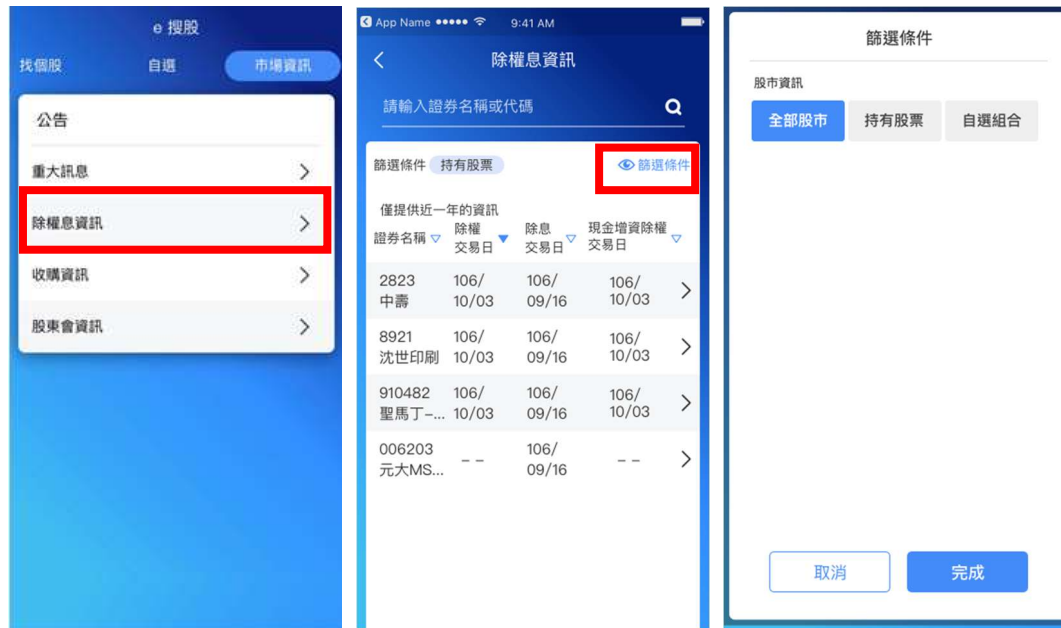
e 搜股

找個股 自選 市場資訊

公告

重大訊息 >

除權息資訊 >

收購資訊 >

股東會資訊 >

App Name ••••• 9:41 AM

< 除權息資訊

請輸入證券名稱或代碼

篩選條件 持有股票 篩選條件

僅提供近一年的資訊

| 證券名稱 ▽ | 除權交易日 ▼ | 除息交易日 ▽ | 現金增資除權交易日 ▽ | |
|---|---|---|---|---|
| 2823 中壽 | 106/10/03 | 106/09/16 | 106/10/03 | > |
| 8921 沈世印刷 | 106/10/03 | 106/09/16 | 106/10/03 | > |
| 910482 聖馬丁-... | 106/10/03 | 106/09/16 | 106/10/03 | > |
| 006203 元大MS... | - - | 106/09/16 | - - | > |

篩選條件

股市資訊

全部股市 持有股票 自選組合

取消 完成